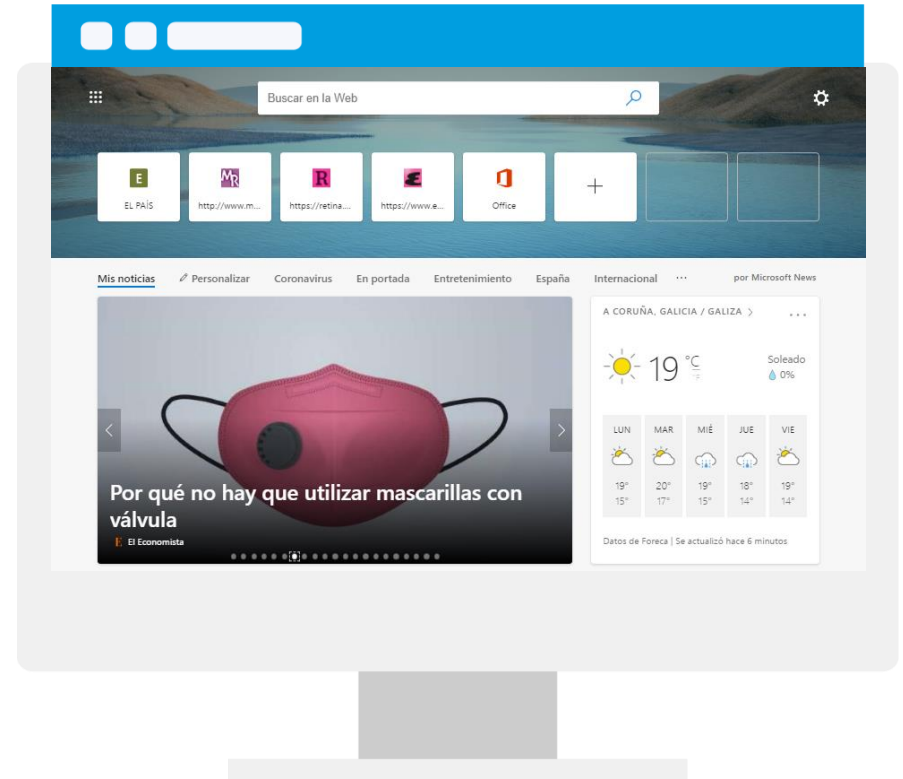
Buscar en la Web

E
EL PAÍS

MR
http://www.m...

R
https://retina....

€
https://www.e...

Office

+

Mis noticias   Personalizar   Coronavirus   En portada   Entretenimiento   España   Internacional   ···   por Microsoft News

Por qué no hay que utilizar mascarillas con válvula

E El Economista

A CORUÑA, GALICIA / GALIZA >   ···

19 °C °F

Soleado
0%

| LUN | MAR | MIÉ | JUE | VIE |
|---|---|---|---|---|
| 19° | 20° | 19° | 18° | 19° |
| 15° | 17° | 15° | 14° | 14° |

Datos de Foreca | Se actualizó hace 6 minutos